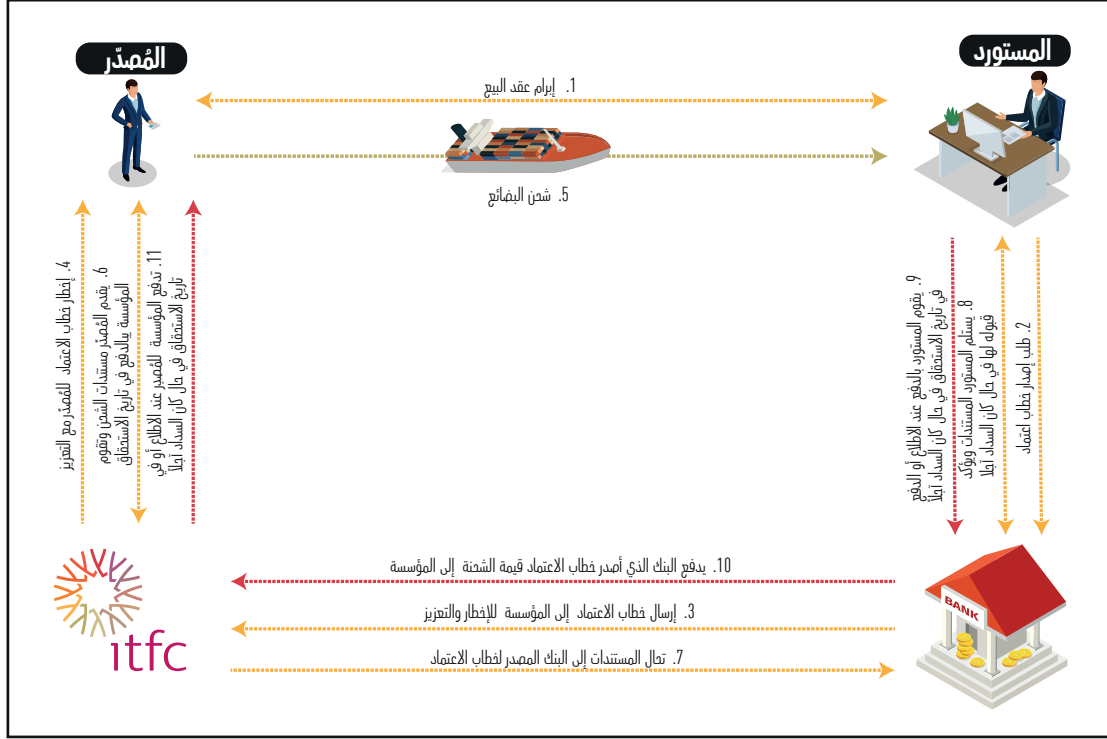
المُصدّر

المستورد

1. إبرام عقد البيع

5. شحن البضائع

4. إخطار خطاب الاعتماد للمصدّر مع التعزيز

6. يقدم المُصدّر مستندات الشحن وتقوم المؤسسة بالدفع في تاريخ الاستحقاق

11. تدفع المؤسسة للمصدر عند الاطلاع أو في تاريخ الاستحقاق في حال كان السداد آجلاً

9. يقوم المستورد بالدفع عند الاطلاع أو الدفع في تاريخ الاستحقاق في حال كان السداد آجلاً

8. يستلم المستورد المستندات ويؤكد قبوله لها في حال كان السداد آجلاً

2. طلب إصدار خطاب اعتماد

10. يدفع البنك الذي أصدر خطاب الاعتماد قيمة الشحنة إلى المؤسسة

3. إرسال خطاب الاعتماد إلى المؤسسة للإخطار والتعزيز

7. تحال المستندات إلى البنك المصدر لخطاب الاعتماد

itfc

BANK